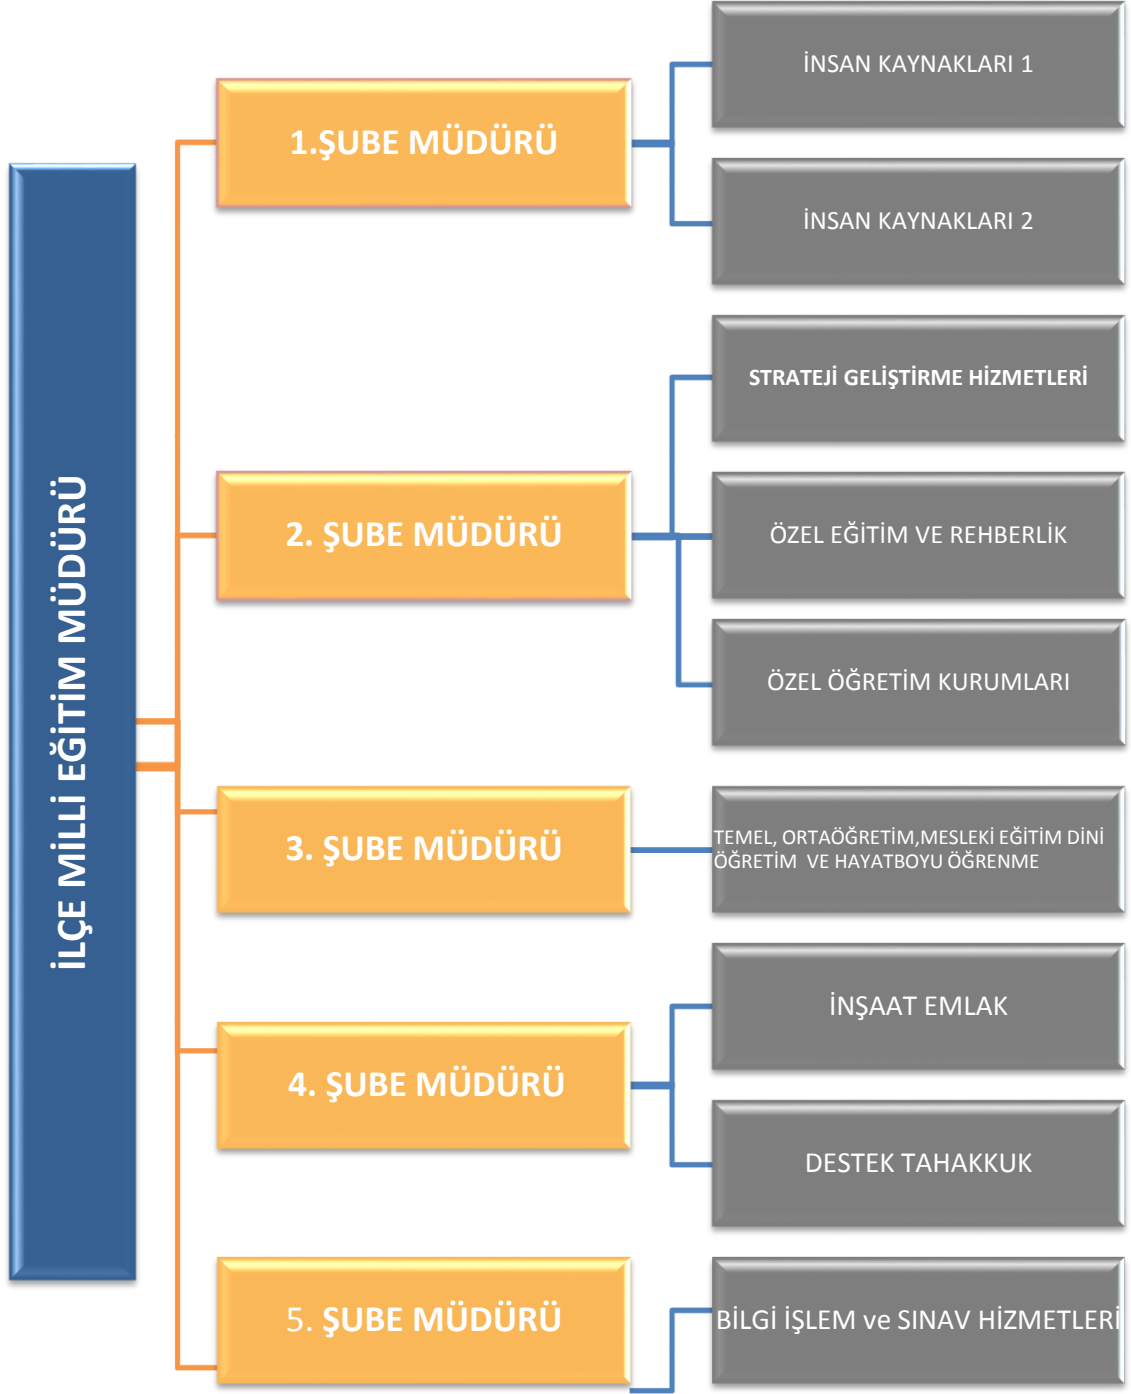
İLÇE MİLLİ EĞİTİM MÜDÜRÜ

1.ŞUBE MÜDÜRÜ

İNSAN KAYNAKLARI 1

İNSAN KAYNAKLARI 2

2. ŞUBE MÜDÜRÜ

STRATEJİ GELİŞTİRME HİZMETLERİ

ÖZEL EĞİTİM VE REHBERLİK

ÖZEL ÖĞRETİM KURUMLARI

3. ŞUBE MÜDÜRÜ

TEMEL, ORTAÖĞRETİM,MESLEKİ EĞİTİM DİNİ ÖĞRETİM VE HAYATBOYU ÖĞRENME

4. ŞUBE MÜDÜRÜ

İNŞAAT EMLAK

DESTEK TAHAKKUK

5. ŞUBE MÜDÜRÜ

BİLGİ İŞLEM ve SINAV HİZMETLERİ